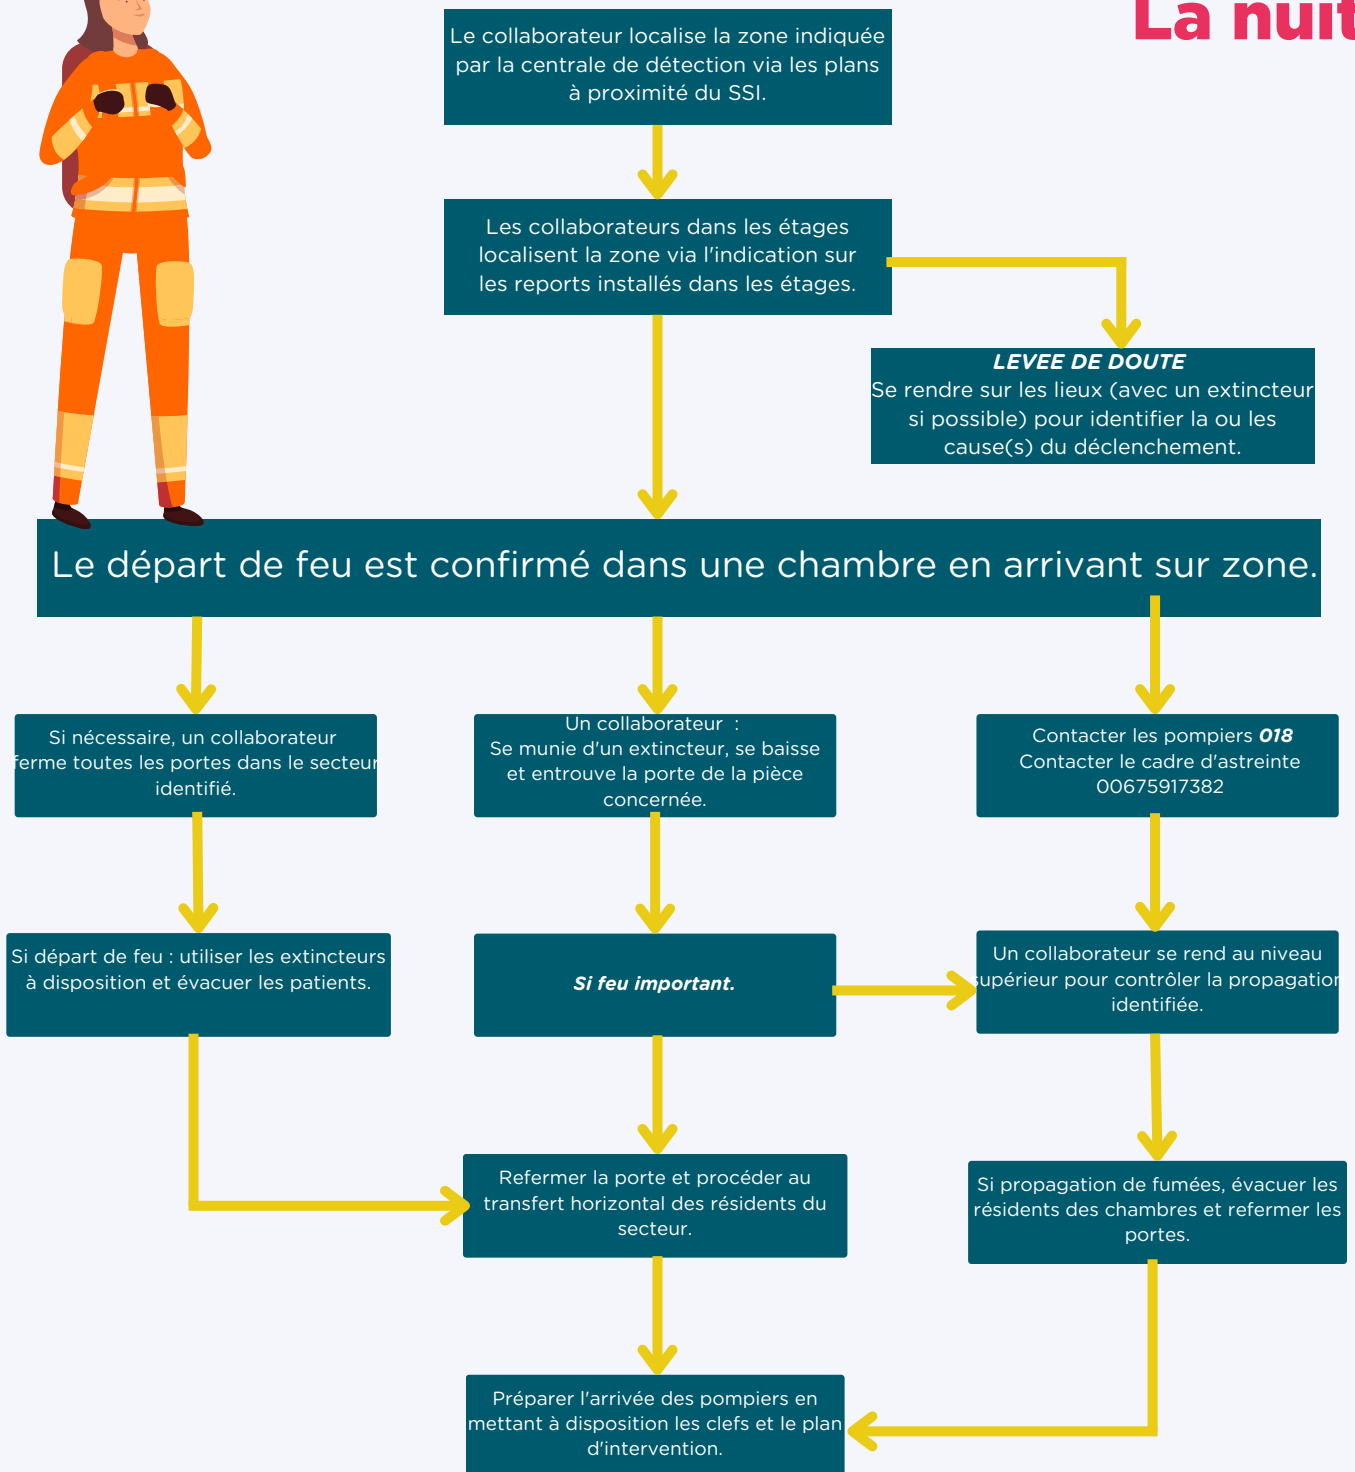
La nuit

Le collaborateur localise la zone indiquée par la centrale de détection via les plans à proximité du SSI.

Les collaborateurs dans les étages localisent la zone via l'indication sur les reports installés dans les étages.

LEVEE DE DOUTE
Se rendre sur les lieux (avec un extincteur si possible) pour identifier la ou les cause(s) du déclenchement.

Le départ de feu est confirmé dans une chambre en arrivant sur zone.

Si nécessaire, un collaborateur ferme toutes les portes dans le secteur identifié.

Un collaborateur :
Se munie d'un extincteur, se baisse et entrouve la porte de la pièce concernée.

Contacter les pompiers 018
Contacter le cadre d'astreinte 00675917382

Si départ de feu : utiliser les extincteurs à disposition et évacuer les patients.

Si feu important.

Un collaborateur se rend au niveau supérieur pour contrôler la propagation identifiée.

Refermer la porte et procéder au transfert horizontal des résidents du secteur.

Si propagation de fumées, évacuer les résidents des chambres et refermer les portes.

Préparer l'arrivée des pompiers en mettant à disposition les clefs et le plan d'intervention.